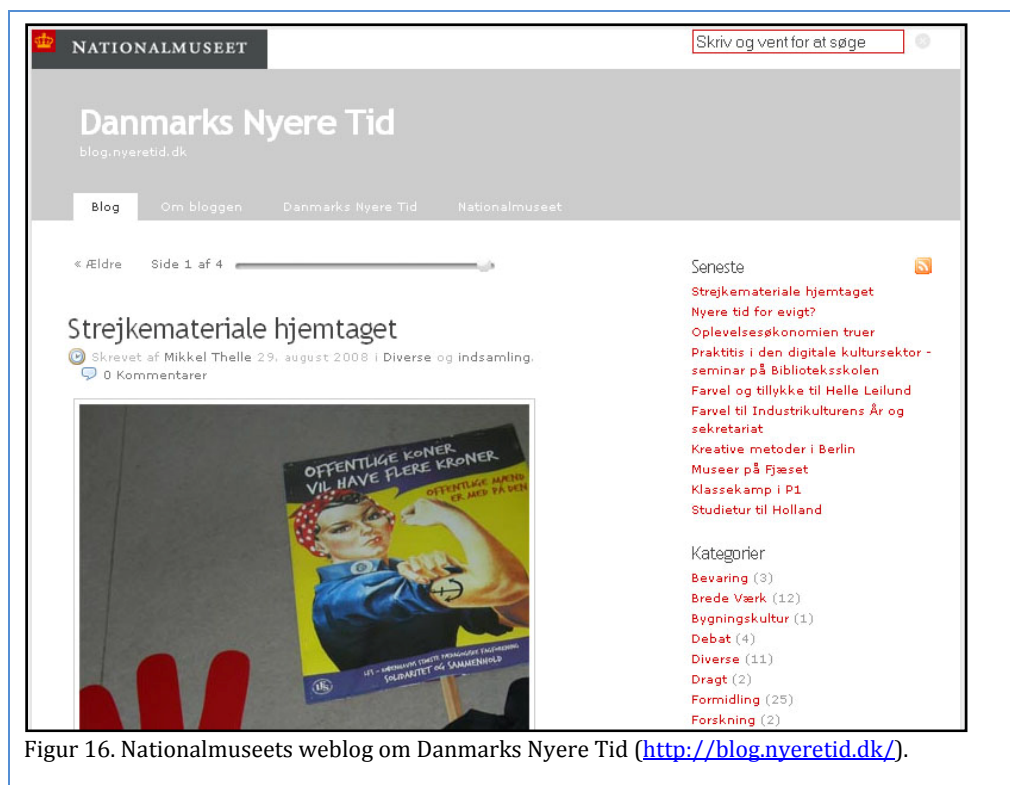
NATIONALMUSEET

Skriv og vent for at søge

Danmarks Nyere Tid

blog.nyeretid.dk

Blog Om bloggen Danmarks Nyere Tid Nationalmuseet

« Ældre Side 1 af 4

Strejkemateriale hjemtaget

Skrevet af Mikkel Thelle 29. august 2008 i Diverse og indsamling.

0 Kommentarer

OFFENTLIGE KONER VIL HAVE FLERE KRONER

OFFENTLIGE MÆND ER MED PÅ DEN

SOLIDARITET OG SAMMENHOLD

Seneste

Strejkemateriale hjemtaget
Nyere tid for evigt?
Oplevelsesøkonomien truer
Praktitis i den digitale kultursektor - seminar på Biblioteksskolen
Farvel og tillykke til Helle Leilund
Farvel til Industrikulturens År og sekretariat
Kreative metoder i Berlin
Museer på Fjæset
Klassekamp i P1
Studietur til Holland

Kategorier

Bevaring (3)
Brede Værk (12)
Bygningskultur (1)
Debat (4)
Diverse (11)
Dragt (2)
Formidling (25)
Forskning (2)

Figur 16. Nationalmuseets weblog om Danmarks Nyere Tid (http://blog.nyeretid.dk/).